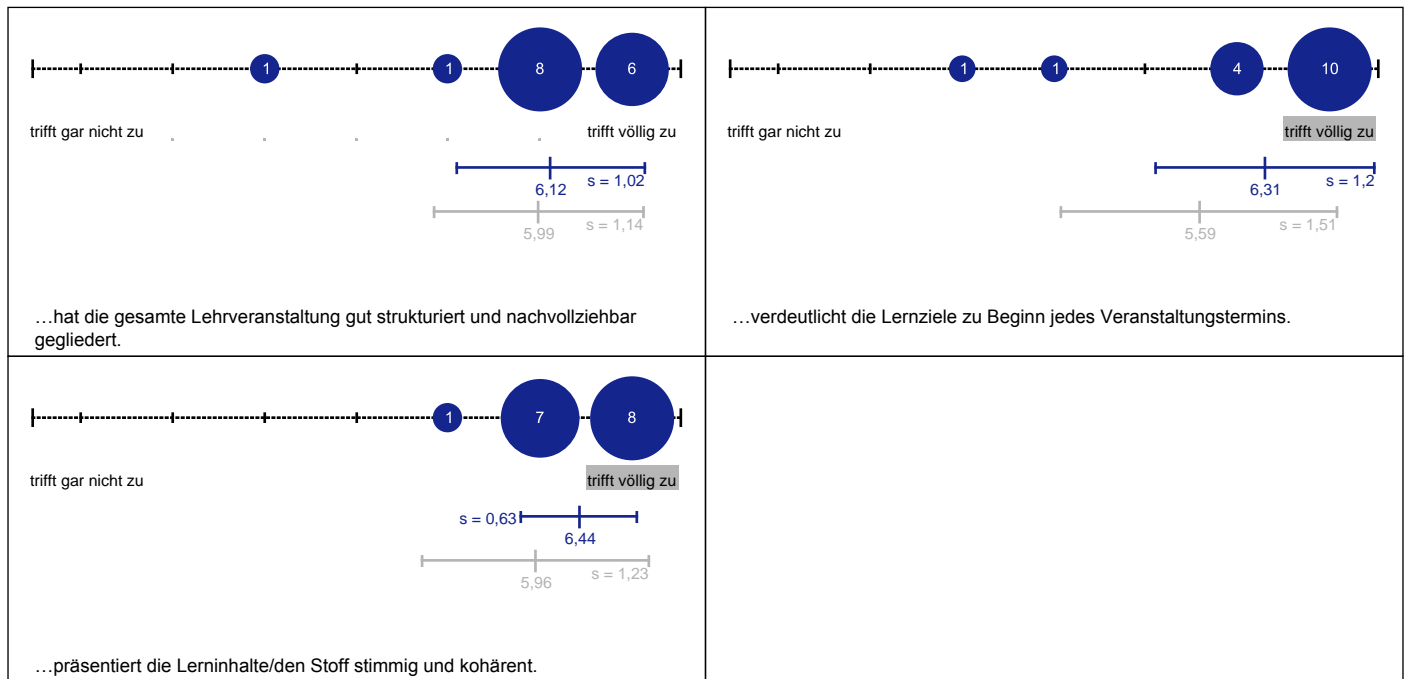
1
1
8
6
trifft gar nicht zu
trifft völlig zu
6,12
s = 1,02
5,99
s = 1,14
…hat die gesamte Lehrveranstaltung gut strukturiert und nachvollziehbar gegliedert.

1
1
4
10
trifft gar nicht zu
trifft völlig zu
6,31
s = 1,2
5,59
s = 1,51
…verdeutlicht die Lernziele zu Beginn jedes Veranstaltungstermins.

1
7
8
trifft gar nicht zu
trifft völlig zu
s = 0,63
6,44
5,96
s = 1,23
…präsentiert die Lerninhalte/den Stoff stimmig und kohärent.